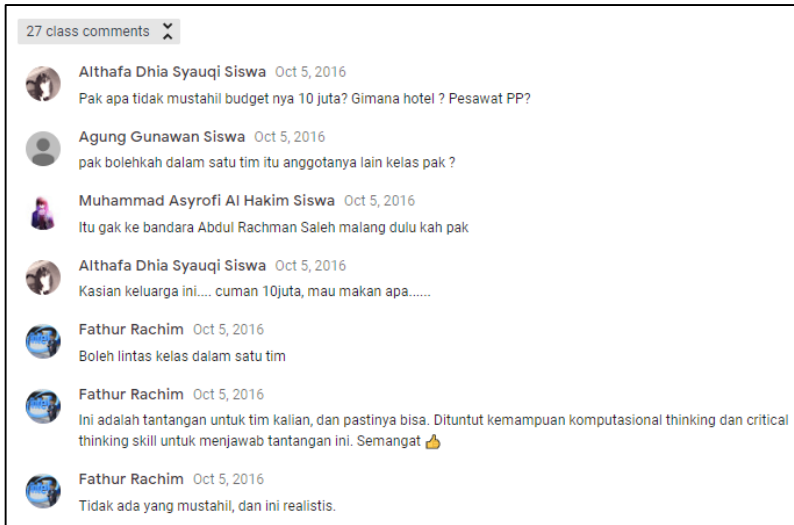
27 class comments

Althafa Dhia Syauqi Siswa Oct 5, 2016
Pak apa tidak mustahil budget nya 10 juta? Gimana hotel ? Pesawat PP?

Agung Gunawan Siswa Oct 5, 2016
pak bolehkah dalam satu tim itu anggotanya lain kelas pak ?

Muhammad Asyrofi Al Hakim Siswa Oct 5, 2016
Itu gak ke bandara Abdul Rachman Saleh malang dulu kah pak

Althafa Dhia Syauqi Siswa Oct 5, 2016
Kasian keluarga ini.... cuman 10juta, mau makan apa......

Fathur Rachim Oct 5, 2016
Boleh lintas kelas dalam satu tim

Fathur Rachim Oct 5, 2016
Ini adalah tantangan untuk tim kalian, dan pastinya bisa. Dituntut kemampuan komputasional thinking dan critical thinking skill untuk menjawab tantangan ini. Semangat 👍

Fathur Rachim Oct 5, 2016
Tidak ada yang mustahil, dan ini realistis.